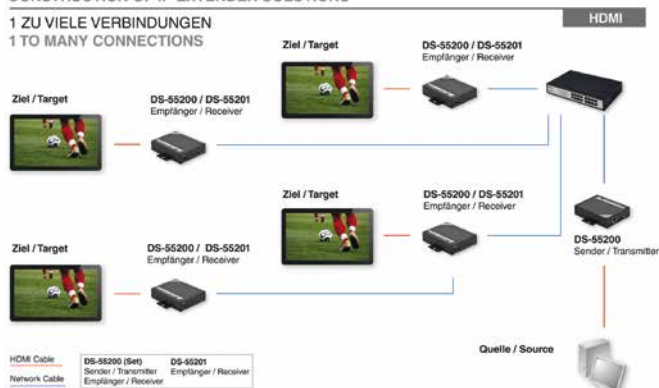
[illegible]

1 ZU VIELE VERBINDUNGEN
1 TO MANY CONNECTIONS

HDMI

Ziel / Target

DS-55200 / DS-55201
Empfänger / Receiver

Ziel / Target

DS-55200 / DS-55201
Empfänger / Receiver

Ziel / Target

DS-55200 / DS-55201
Empfänger / Receiver

DS-55200
Sender / Transmitter

Ziel / Target

DS-55200 / DS-55201
Empfänger / Receiver

Quelle / Source

HDMI Cable
Network Cable

DS-55200 (Set)
Sender / Transmitter
Empfänger / Receiver

DS-55201
Empfänger / Receiver